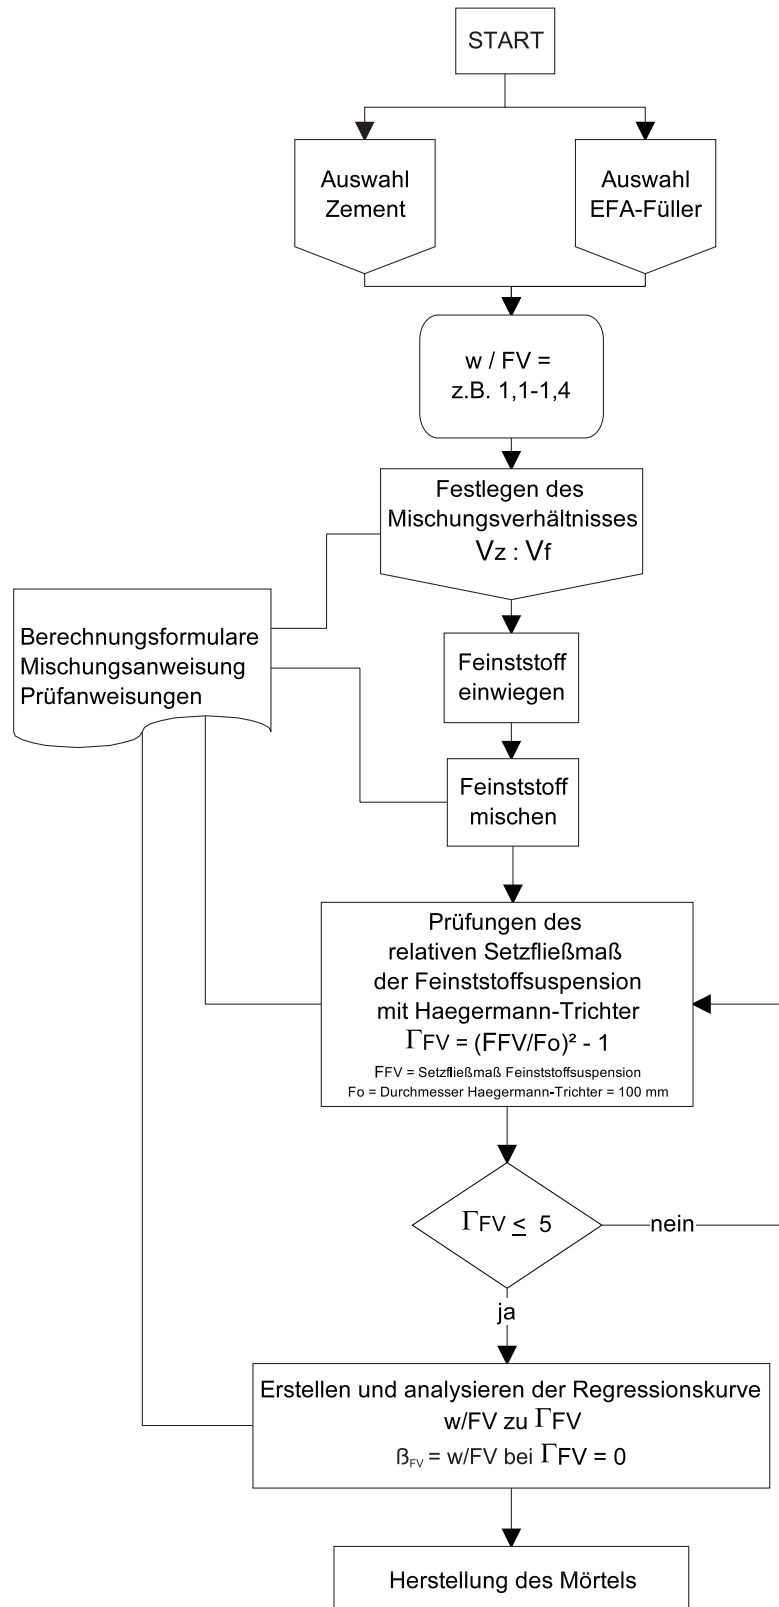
START

Auswahl Zement

Auswahl EFA-Füller

w / FV = z.B. 1,1-1,4

Festlegen des Mischungsverhältnisses Vz : Vf

Berechnungsformulare Mischungsanweisung Prüfanweisungen

Feinststoff einwiegen

Feinststoff mischen

Prüfungen des relativen Setzfließmaß der Feinststoffsuspension mit Haegermann-Trichter
$\Gamma_{FV} = (F_{FV}/F_o)^2 - 1$
FFV = Setzfließmaß Feinststoffsuspension
Fo = Durchmesser Haegermann-Trichter = 100 mm

$\Gamma_{FV} \leq 5$

nein

ja

Erstellen und analysieren der Regressionskurve w/FV zu $\Gamma_{FV}$
$ß_{FV}$ = w/FV bei $\Gamma_{FV} = 0$

Herstellung des Mörtels